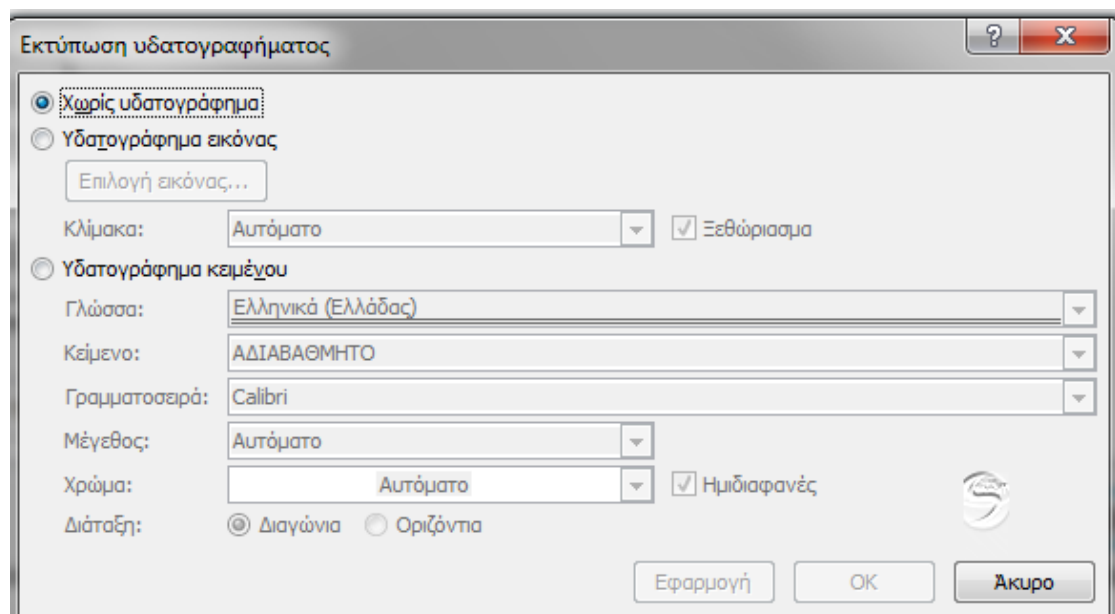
Εκτύπωση υδατογραφήματος

? X

Χωρίς υδατογράφημα

Υδατογράφημα εικόνας

Επιλογή εικόνας...

Κλίμακα: Αυτόματο

Ξεθώριασμα

Υδατογράφημα κειμένου

Γλώσσα: Ελληνικά (Ελλάδας)

Κείμενο: ΑΔΙΑΒΑΘΜΗΤΟ

Γραμματοσειρά: Calibri

Μέγεθος: Αυτόματο

Χρώμα: Αυτόματο

Ημιδιαφανές

Διάταξη: Διαγώνια Οριζόντια

Εφαρμογή OK Άκυρο